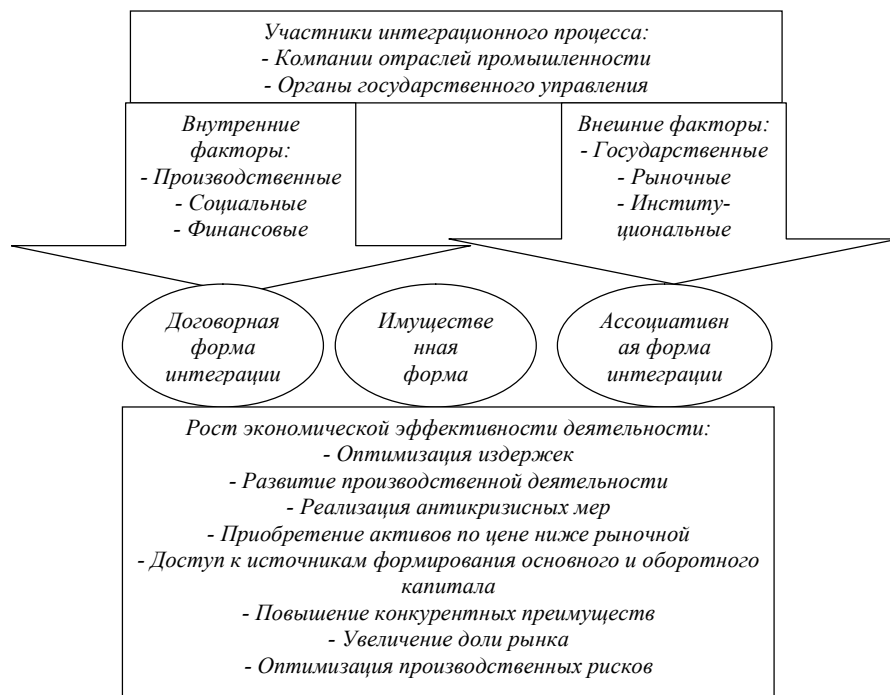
Участники интеграционного процесса:
- Компании отраслей промышленности
- Органы государственного управления

Внутренние факторы:
- Производственные
- Социальные
- Финансовые

Внешние факторы:
- Государственные
- Рыночные
- Институциональные

Договорная форма интеграции

Имуществе нная форма

Ассоциативн ая форма интеграции

Рост экономической эффективности деятельности:
- Оптимизация издержек
- Развитие производственной деятельности
- Реализация антикризисных мер
- Приобретение активов по цене ниже рыночной
- Доступ к источникам формирования основного и оборотного капитала
- Повышение конкурентных преимуществ
- Увеличение доли рынка
- Оптимизация производственных рисков